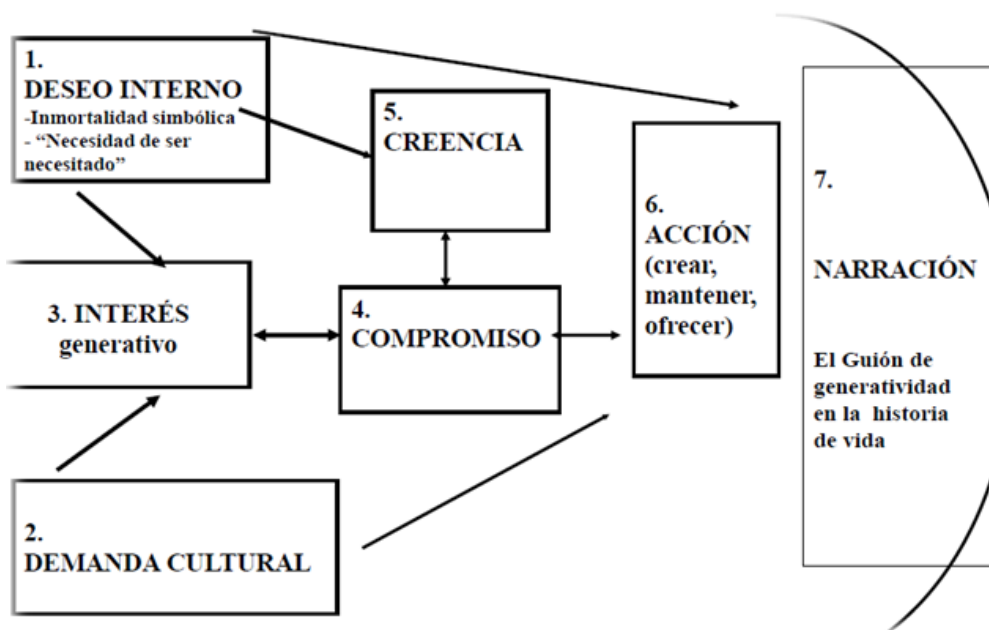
1.
DESEO INTERNO
-Inmortalidad simbólica
- "Necesidad de ser necesitado"

5.
CREENCIA

6.
ACCIÓN
(crear, mantener, ofrecer)

7.

NARRACIÓN

El Guión de generatividad en la historia de vida

3. INTERÉS generativo

4.
COMPROMISO

2.
DEMANDA CULTURAL